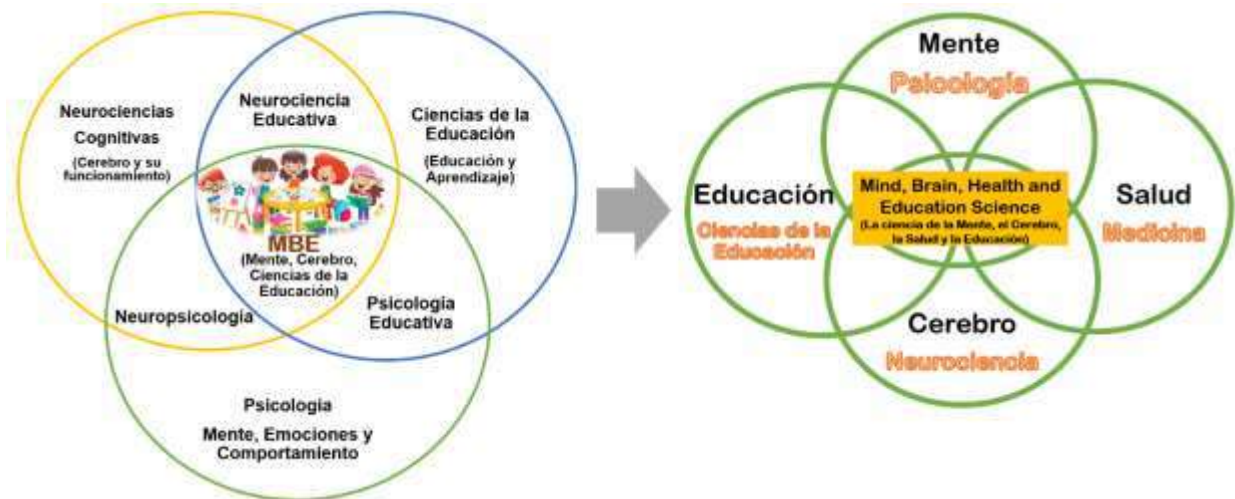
Neurociencias Cognitivas
(Cerebro y su funcionamiento)

Neurociencia Educativa

Ciencias de la Educación
(Educación y Aprendizaje)

MBE
(Mente, Cerebro, Ciencias de la Educación)

Neuropsicología

Psicologia Educativa

Psicologia
Mente, Emociones y Comportamiento

Mente
Psicología

Educación
Ciencias de la Educación

Mind, Brain, Health and Education Science
(La ciencia de la Mente, el Cerebro, la Salud y la Educación)

Salud
Medicina

Cerebro
Neurociencia